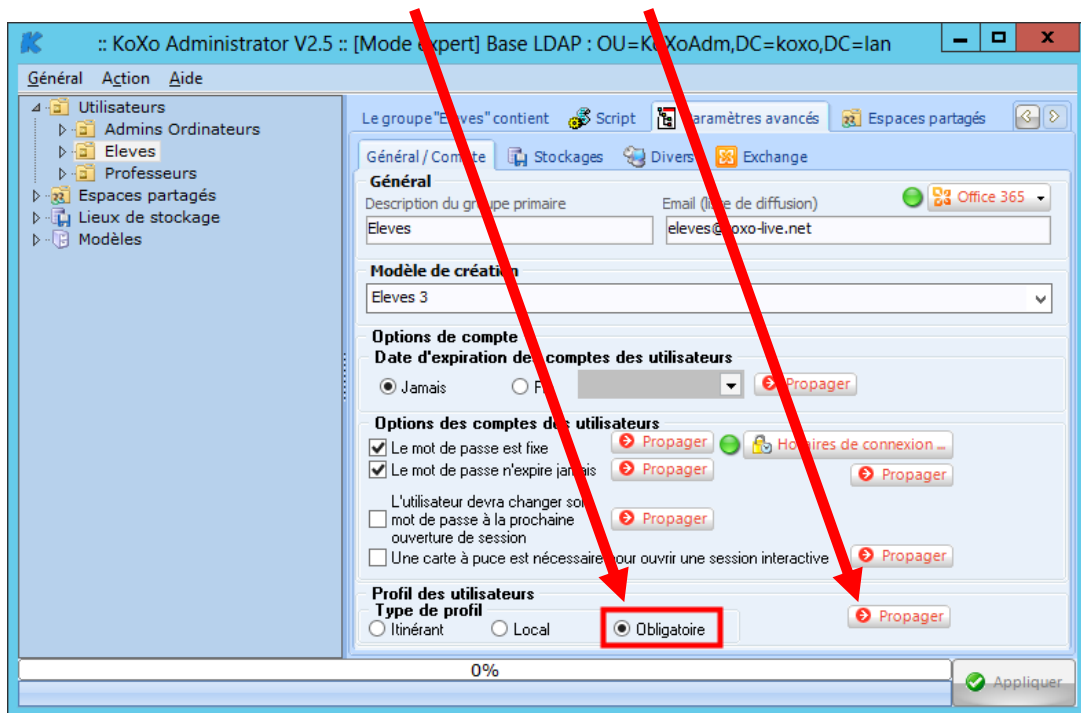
:: KoXo Administrator V2.5 :: [Mode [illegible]xpert] Base LDAP : OU=K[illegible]XoAdm,DC=koxo,DC=lan

Général Action Aide

Utilisateurs
Admins Ordinateurs
Eleves
Professeurs
Espaces partagés
Lieux de stockage
Modèles

Le groupe "E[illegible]ves" contient | Script | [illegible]aramètres avancés | Espaces partagés

Général / Com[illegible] | Stockages | Divers | Exchange

Général
Description du gr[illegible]pe primaire
Eleves
Email (l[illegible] de diffusion)
eleves@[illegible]oxo-live.net
Office 365

Modèle de création
Eleves 3

Options de compte
Date d'expiration de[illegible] comptes des utilisateurs
Jamais
F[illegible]
Propager

Options des comptes de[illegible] utilisateurs
Le mot de passe est fixe
Propager
Ho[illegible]ires de connexion ...
Le mot de passe n'expire ja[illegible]s
Propager
Propager
L'utilisateur devra changer so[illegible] mot de passe à la prochaine ouverture de session
Propager
Une carte à puce est nécessaire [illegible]our ouvrir une session interactive
Propager

Profil des utilisateurs
Type de profil
Itinérant
Local
Obligatoire
Propager

0%
Appliquer